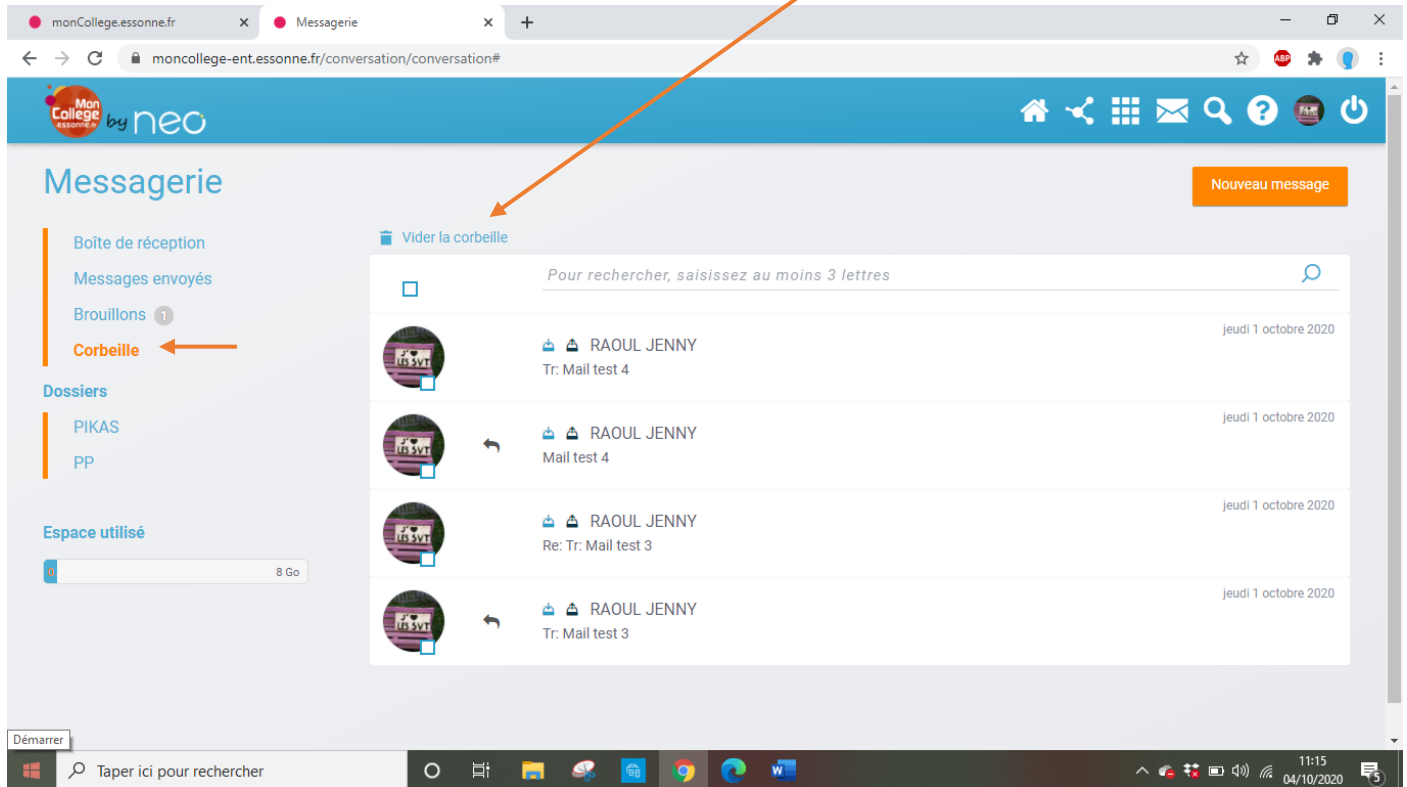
monCollege.essonne.fr
Messagerie
moncollege-ent.essonne.fr/conversation/conversation#

Mon College essonne.fr by neo

Messagerie

Nouveau message

Boîte de réception
Messages envoyés
Brouillons 1
Corbeille

Dossiers
PIKAS
PP

Espace utilisé
0 8 Go

Vider la corbeille

Pour rechercher, saisissez au moins 3 lettres

RAOUL JENNY
Tr: Mail test 4
jeudi 1 octobre 2020

RAOUL JENNY
Mail test 4
jeudi 1 octobre 2020

RAOUL JENNY
Re: Tr: Mail test 3
jeudi 1 octobre 2020

RAOUL JENNY
Tr: Mail test 3
jeudi 1 octobre 2020

Démarrer
Taper ici pour rechercher
11:15
04/10/2020
5